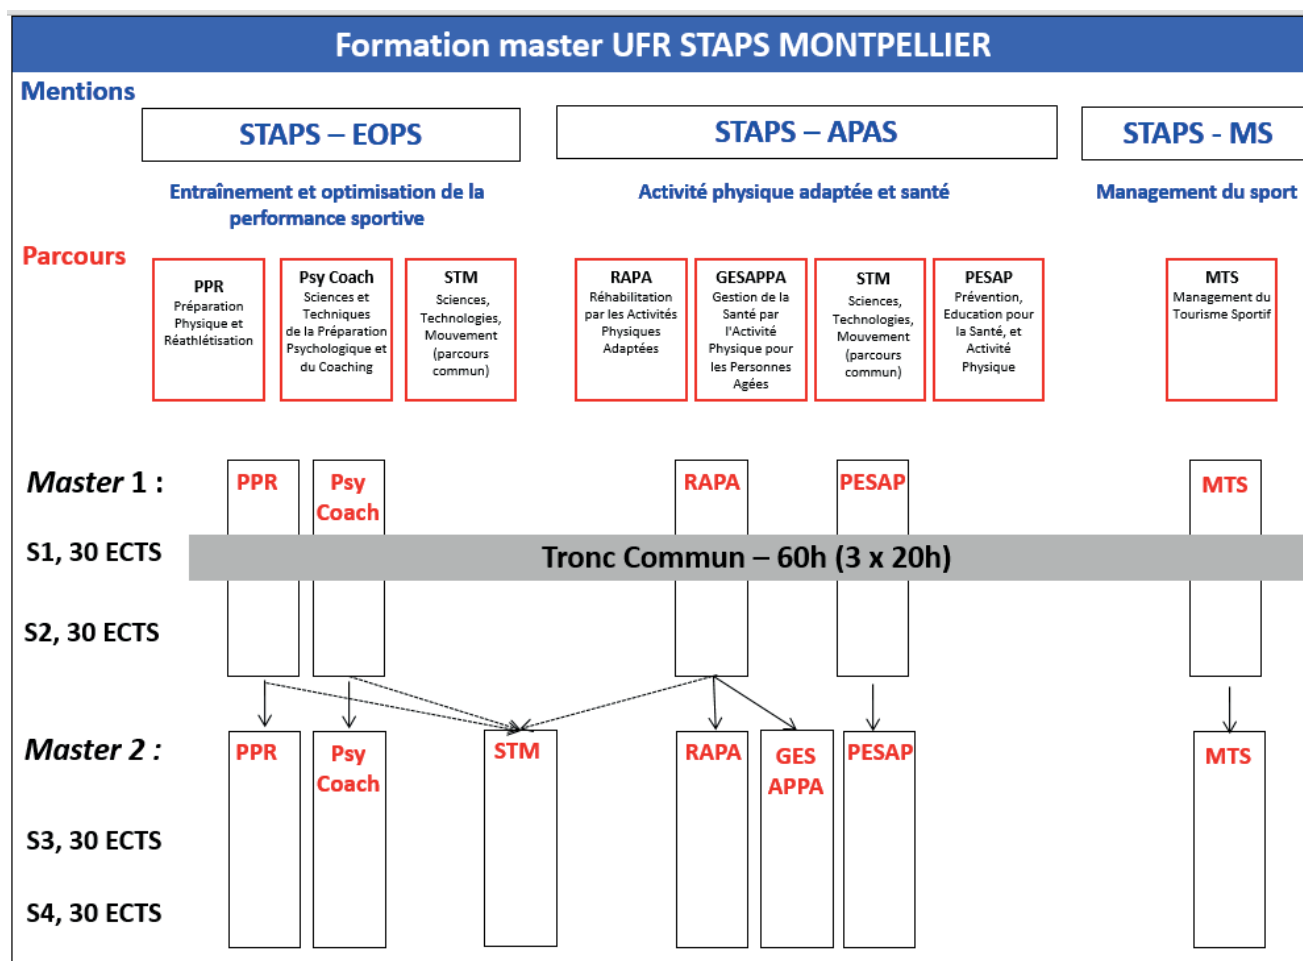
Formation master UFR STAPS MONTPELLIER

Mentions

STAPS – EOPS

STAPS – APAS

STAPS - MS

Entraînement et optimisation de la performance sportive

Activité physique adaptée et santé

Management du sport

Parcours

PPR
Préparation Physique et Réathlétisation

Psy Coach
Sciences et Techniques de la Préparation Psychologique et du Coaching

STM
Sciences, Technologies, Mouvement (parcours commun)

RAPA
Réhabilitation par les Activités Physiques Adaptées

GESAPPA
Gestion de la Santé par l'Activité Physique pour les Personnes Agées

STM
Sciences, Technologies, Mouvement (parcours commun)

PESAP
Prévention, Education pour la Santé, et Activité Physique

MTS
Management du Tourisme Sportif

Master 1 :

S1, 30 ECTS

S2, 30 ECTS

PPR

Psy Coach

RAPA

PESAP

MTS

Tronc Commun – 60h (3 x 20h)

Master 2 :

S3, 30 ECTS

S4, 30 ECTS

PPR

Psy Coach

STM

RAPA

GES APPA

PESAP

MTS